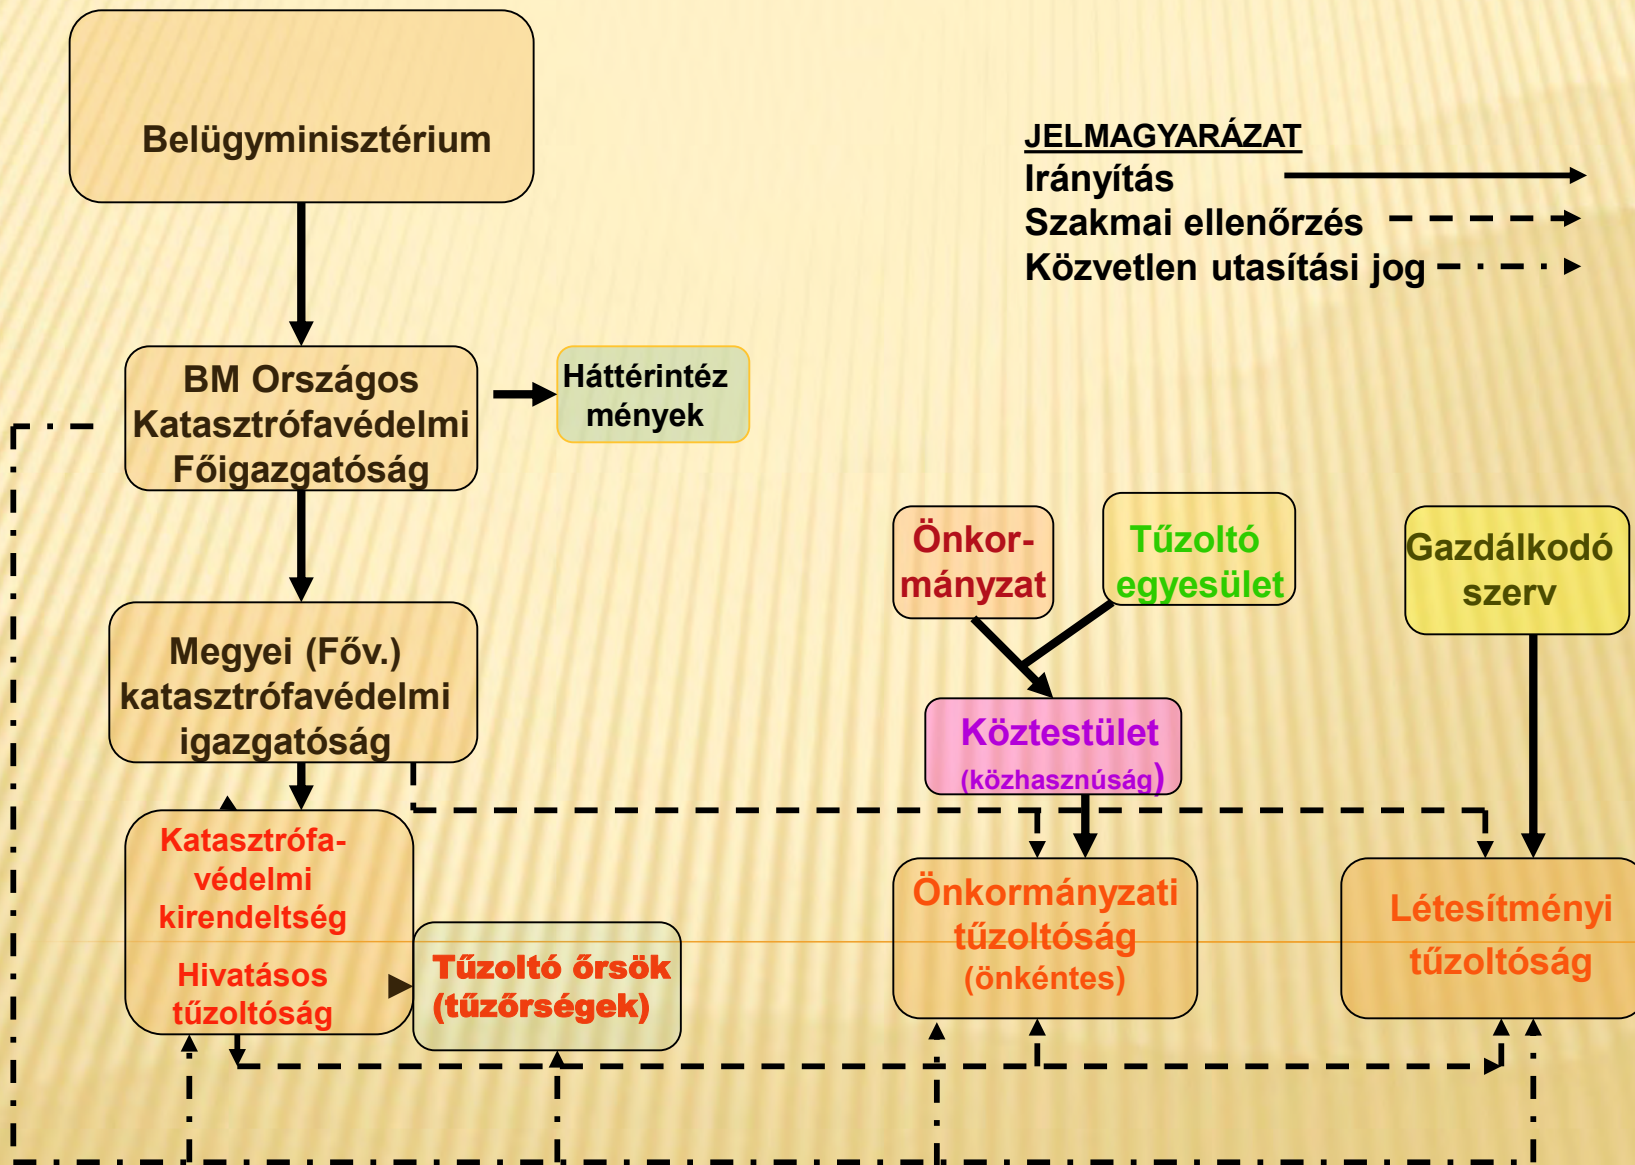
Belügyminisztérium

JELMAGYARÁZAT
Irányítás
Szakmai ellenőrzés
Közvetlen utasítási jog

BM Országos Katasztrófavédelmi Főigazgatóság

Háttérintézmények

Önkormányzat

Tűzoltó egyesület

Gazdálkodó szerv

Megyei (Főv.) katasztrófavédelmi igazgatóság

Köztestület (közhasznúság)

Katasztrófavédelmi kirendeltség

Hivatásos tűzoltóság

Tűzoltó őrsök (tűzőrségek)

Önkormányzati tűzoltóság (önkéntes)

Létesítményi tűzoltóság